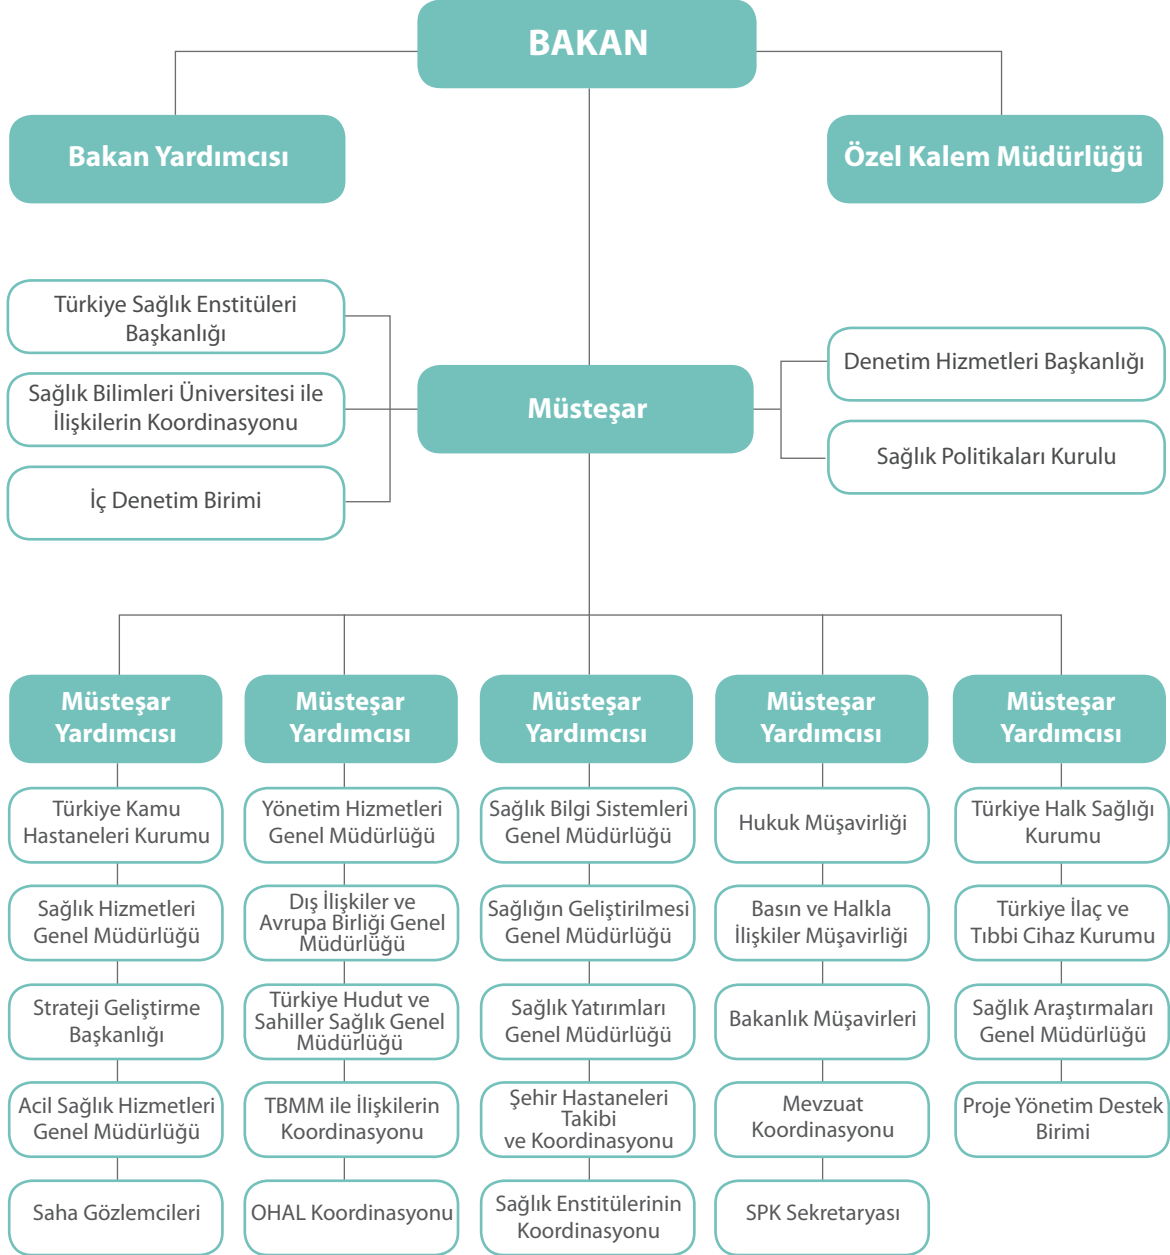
BAKAN

Bakan Yardımcısı

Özel Kalem Müdürlüğü

Türkiye Sağlık Enstitüleri Başkanlığı

Sağlık Bilimleri Üniversitesi ile İlişkilerin Koordinasyonu

İç Denetim Birimi

Müsteşar

Denetim Hizmetleri Başkanlığı

Sağlık Politikaları Kurulu

Müsteşar Yardımcısı

Türkiye Kamu Hastaneleri Kurumu

Sağlık Hizmetleri Genel Müdürlüğü

Strateji Geliştirme Başkanlığı

Acil Sağlık Hizmetleri Genel Müdürlüğü

Saha Gözlemcileri

Müsteşar Yardımcısı

Yönetim Hizmetleri Genel Müdürlüğü

Dış İlişkiler ve Avrupa Birliği Genel Müdürlüğü

Türkiye Hudut ve Sahiller Sağlık Genel Müdürlüğü

TBMM ile İlişkilerin Koordinasyonu

OHAL Koordinasyonu

Müsteşar Yardımcısı

Sağlık Bilgi Sistemleri Genel Müdürlüğü

Sağlığın Geliştirilmesi Genel Müdürlüğü

Sağlık Yatırımları Genel Müdürlüğü

Şehir Hastaneleri Takibi ve Koordinasyonu

Sağlık Enstitülerinin Koordinasyonu

Müsteşar Yardımcısı

Hukuk Müşavirliği

Basın ve Halkla İlişkiler Müşavirliği

Bakanlık Müşavirleri

Mevzuat Koordinasyonu

SPK Sekretaryası

Müsteşar Yardımcısı

Türkiye Halk Sağlığı Kurumu

Türkiye İlaç ve Tıbbi Cihaz Kurumu

Sağlık Araştırmaları Genel Müdürlüğü

Proje Yönetim Destek Birimi